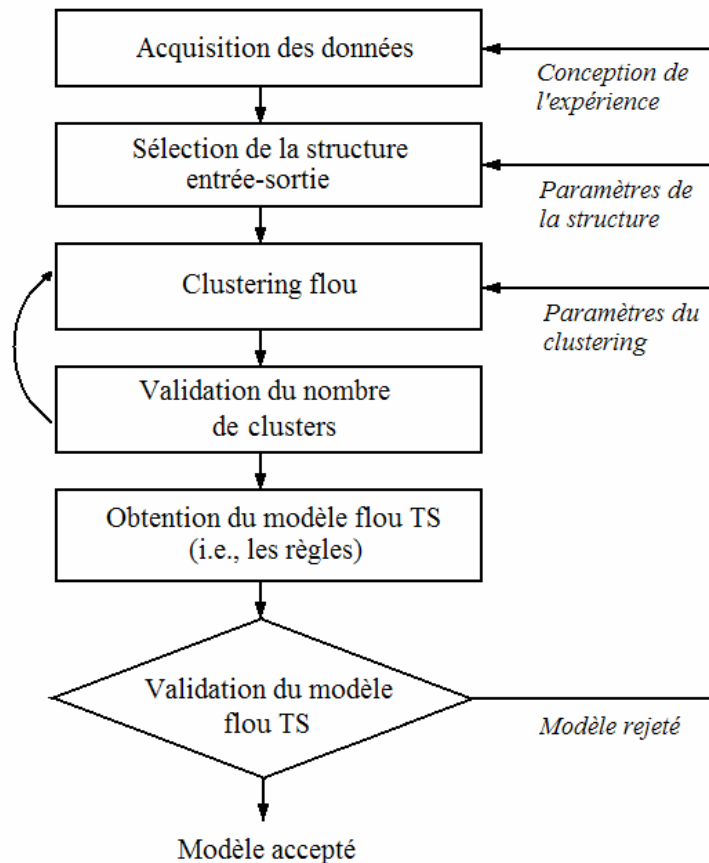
Acquisition des données

Conception de l'expérience

Sélection de la structure entrée-sortie

Paramètres de la structure

Clustering flou

Paramètres du clustering

Validation du nombre de clusters

Obtention du modèle flou TS (i.e., les règles)

Validation du modèle flou TS

Modèle rejeté

Modèle accepté